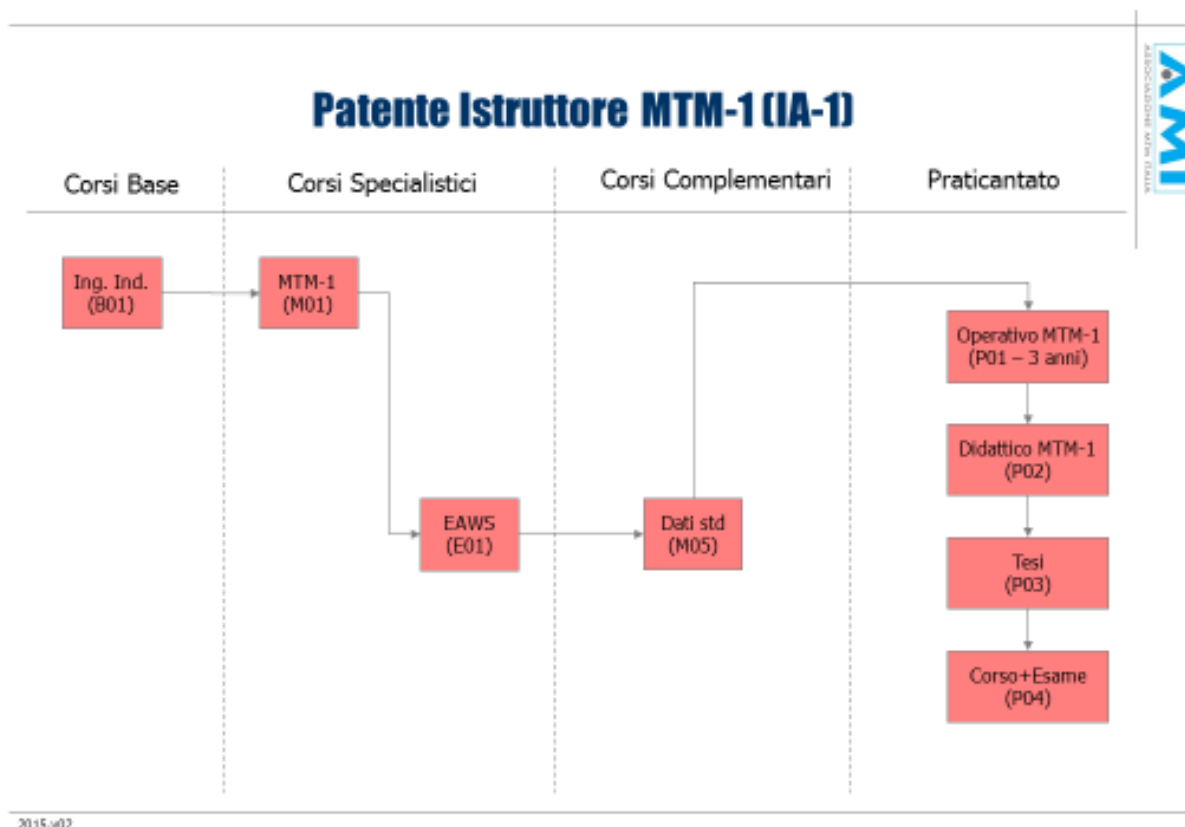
Patente Istruttore MTM-1 (IA-1)

Corsi Base

Corsi Specialistici

Corsi Complementari

Praticantato

Ing. Ind. (B01)

MTM-1 (M01)

EAWS (E01)

Dati std (M05)

Operativo MTM-1 (P01 – 3 anni)

Didattico MTM-1 (P02)

Tesi (P03)

Corso+Esame (P04)

AMI

ASSOCIAZIONE MTM ITALIA

2015 v02